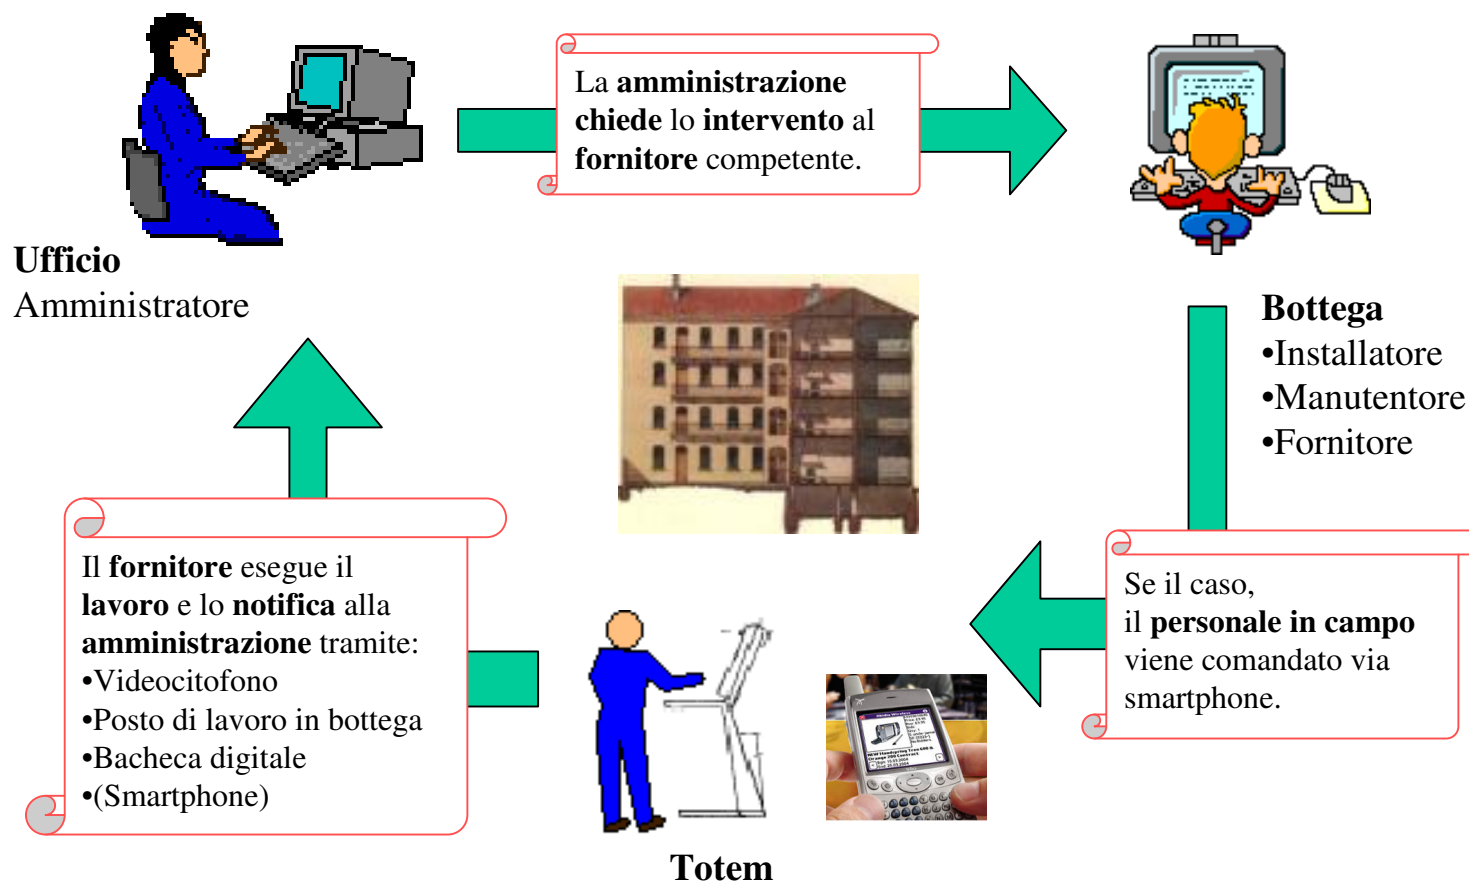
La **amministrazione chiede** lo **intervento** al **fornitore** competente.

**Ufficio**
Amministratore

**Bottega**
•Installatore
•Manutentore
•Fornitore

Se il caso,
il **personale in campo** viene comandato via smartphone.

Il **fornitore** esegue il **lavoro** e lo **notifica** alla **amministrazione** tramite:
•Videocitofono
•Posto di lavoro in bottega
•Bacheca digitale
•(Smartphone)

**Totem**